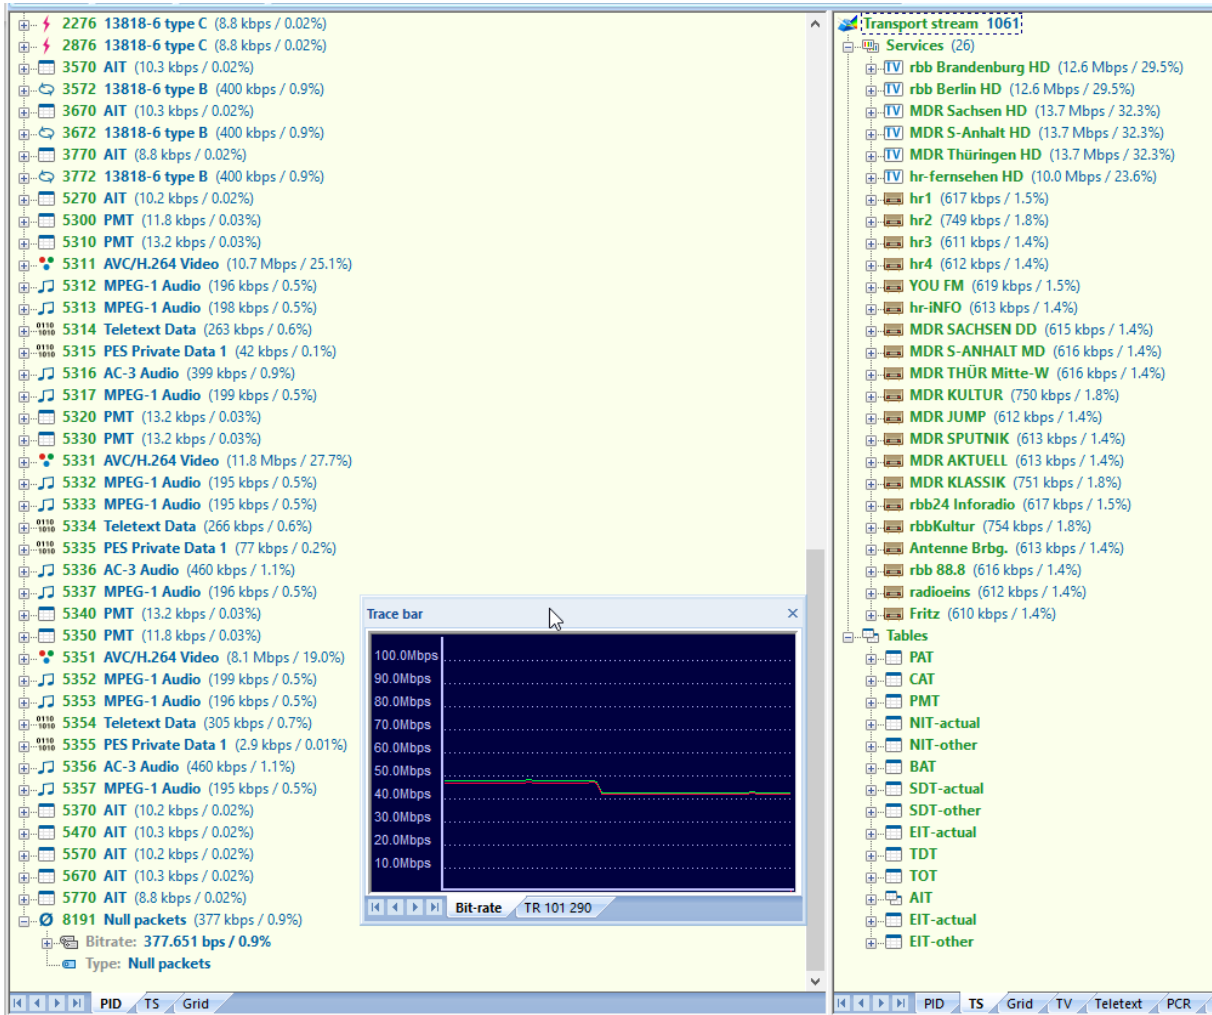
2276 13818-6 type C (8.8 kbps / 0.02%)
2876 13818-6 type C (8.8 kbps / 0.02%)
3570 AIT (10.3 kbps / 0.02%)
3572 13818-6 type B (400 kbps / 0.9%)
3670 AIT (10.3 kbps / 0.02%)
3672 13818-6 type B (400 kbps / 0.9%)
3770 AIT (8.8 kbps / 0.02%)
3772 13818-6 type B (400 kbps / 0.9%)
5270 AIT (10.2 kbps / 0.02%)
5300 PMT (11.8 kbps / 0.03%)
5310 PMT (13.2 kbps / 0.03%)
5311 AVC/H.264 Video (10.7 Mbps / 25.1%)
5312 MPEG-1 Audio (196 kbps / 0.5%)
5313 MPEG-1 Audio (198 kbps / 0.5%)
5314 Teletext Data (263 kbps / 0.6%)
5315 PES Private Data 1 (42 kbps / 0.1%)
5316 AC-3 Audio (399 kbps / 0.9%)
5317 MPEG-1 Audio (199 kbps / 0.5%)
5320 PMT (13.2 kbps / 0.03%)
5330 PMT (13.2 kbps / 0.03%)
5331 AVC/H.264 Video (11.8 Mbps / 27.7%)
5332 MPEG-1 Audio (195 kbps / 0.5%)
5333 MPEG-1 Audio (195 kbps / 0.5%)
5334 Teletext Data (266 kbps / 0.6%)
5335 PES Private Data 1 (77 kbps / 0.2%)
5336 AC-3 Audio (460 kbps / 1.1%)
5337 MPEG-1 Audio (196 kbps / 0.5%)
5340 PMT (13.2 kbps / 0.03%)
5350 PMT (11.8 kbps / 0.03%)
5351 AVC/H.264 Video (8.1 Mbps / 19.0%)
5352 MPEG-1 Audio (199 kbps / 0.5%)
5353 MPEG-1 Audio (196 kbps / 0.5%)
5354 Teletext Data (305 kbps / 0.7%)
5355 PES Private Data 1 (2.9 kbps / 0.01%)
5356 AC-3 Audio (460 kbps / 1.1%)
5357 MPEG-1 Audio (195 kbps / 0.5%)
5370 AIT (10.2 kbps / 0.02%)
5470 AIT (10.3 kbps / 0.02%)
5570 AIT (10.2 kbps / 0.02%)
5670 AIT (10.3 kbps / 0.02%)
5770 AIT (8.8 kbps / 0.02%)
8191 Null packets (377 kbps / 0.9%)
Bitrate: 377.651 bps / 0.9%
Type: Null packets

PID | TS | Grid

Trace bar
100.0Mbps
90.0Mbps
80.0Mbps
70.0Mbps
60.0Mbps
50.0Mbps
40.0Mbps
30.0Mbps
20.0Mbps
10.0Mbps
Bit-rate | TR 101 290

Transport stream 1061
Services (26)
rbb Brandenburg HD (12.6 Mbps / 29.5%)
rbb Berlin HD (12.6 Mbps / 29.5%)
MDR Sachsen HD (13.7 Mbps / 32.3%)
MDR S-Anhalt HD (13.7 Mbps / 32.3%)
MDR Thüringen HD (13.7 Mbps / 32.3%)
hr-fernsehen HD (10.0 Mbps / 23.6%)
hr1 (617 kbps / 1.5%)
hr2 (749 kbps / 1.8%)
hr3 (611 kbps / 1.4%)
hr4 (612 kbps / 1.4%)
YOU FM (619 kbps / 1.5%)
hr-iNFO (613 kbps / 1.4%)
MDR SACHSEN DD (615 kbps / 1.4%)
MDR S-ANHALT MD (616 kbps / 1.4%)
MDR THÜR Mitte-W (616 kbps / 1.4%)
MDR KULTUR (750 kbps / 1.8%)
MDR JUMP (612 kbps / 1.4%)
MDR SPUTNIK (613 kbps / 1.4%)
MDR AKTUELL (613 kbps / 1.4%)
MDR KLASSIK (751 kbps / 1.8%)
rbb24 Inforadio (617 kbps / 1.5%)
rbbKultur (754 kbps / 1.8%)
Antenne Brbg. (613 kbps / 1.4%)
rbb 88.8 (616 kbps / 1.4%)
radioeins (612 kbps / 1.4%)
Fritz (610 kbps / 1.4%)
Tables
PAT
CAT
PMT
NIT-actual
NIT-other
BAT
SDT-actual
SDT-other
EIT-actual
TDT
TOT
AIT
EIT-actual
EIT-other

PID | TS | Grid | TV | Teletext | PCR